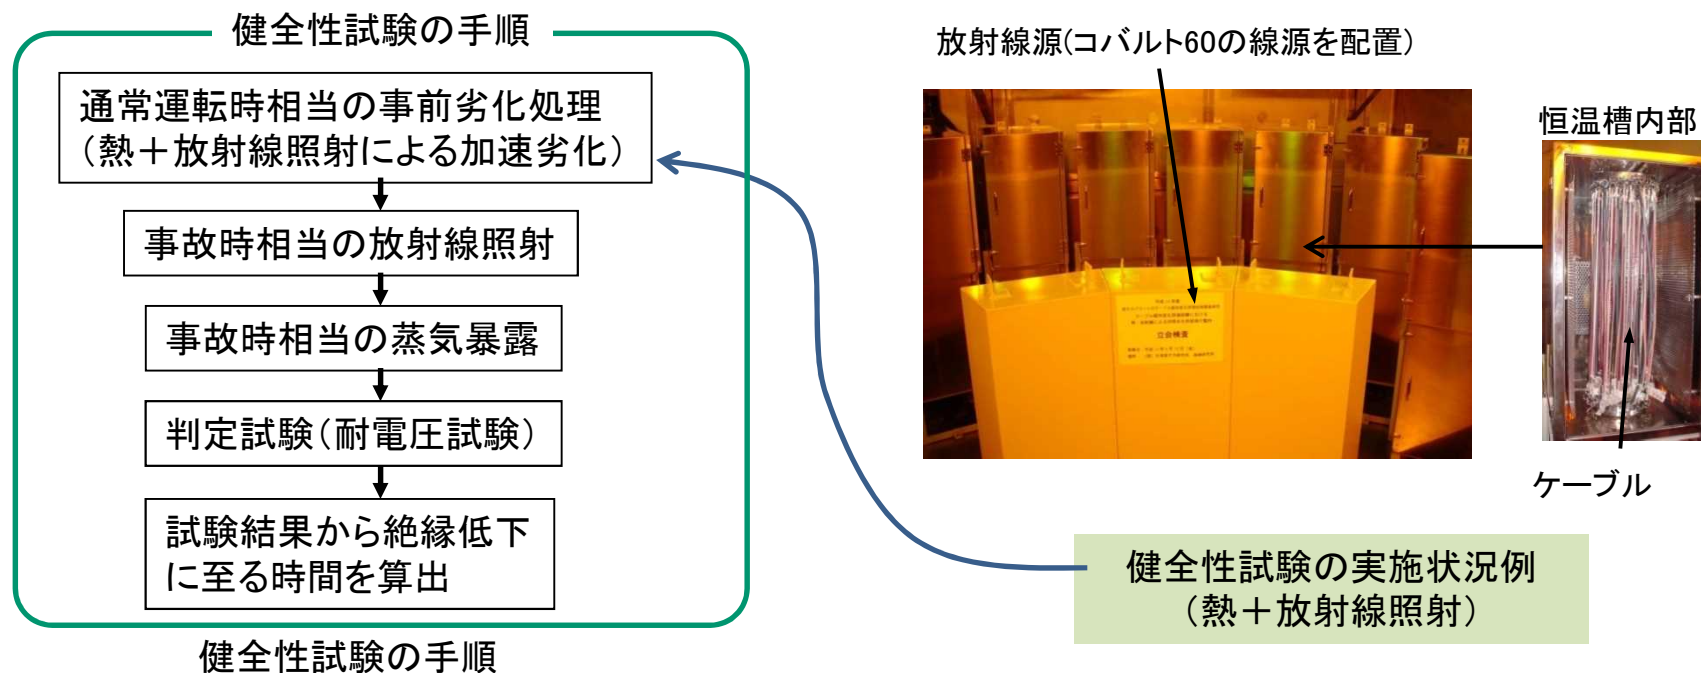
健全性試験の手順

通常運転時相当の事前劣化処理
（熱＋放射線照射による加速劣化）

事故時相当の放射線照射

事故時相当の蒸気暴露

判定試験（耐電圧試験）

試験結果から絶縁低下
に至る時間を算出

健全性試験の手順

放射線源(コバルト60の線源を配置)

恒温槽内部

ケーブル

健全性試験の実施状況例
（熱＋放射線照射）